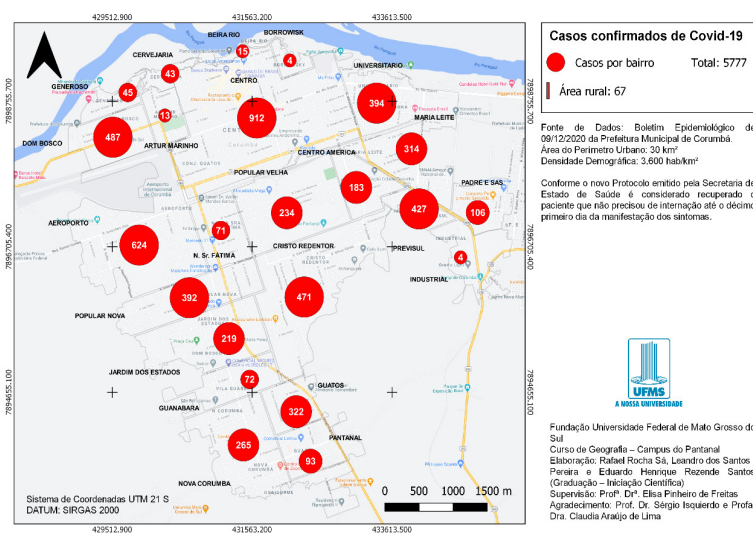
429512.900
431563.200
433613.500

BEIRA RIO
BORROWISK
CERVEJARIA
15
43
4
CENTRO
UNIVERSITARIO
GENEROSO
45
394
13
912
487
MARIA LEITE
DOM BOSCO
ARTUR MARINHO
CENTRO AMERICA
314
POPULAR VELHA
183
PADRE E SAS
427
106
234
AEROPORTO
71
624
CRISTO REDENTOR
PREVISUL
N. Sr. FATIMA
4
INDUSTRIAL
392
471
POPULAR NOVA
219
JARDIM DOS ESTADOS
72
GUATOS
GUANABARA
322
265
PANTANAL
93
NOVA CORUMBA

7898755.700
7896705.400
7894655.100

Sistema de Coordenadas UTM 21 S
DATUM: SIRGAS 2000

0 500 1000 1500 m

Casos confirmados de Covid-19

Casos por bairro
Total: 5777

Área rural: 67

Fonte de Dados: Boletim Epidemiológico de 09/12/2020 da Prefeitura Municipal de Corumbá.
Área do Perímetro Urbano: 30 km²
Densidade Demográfica: 3.600 hab/km²

Conforme o novo Protocolo emitido pela Secretaria de Estado de Saúde é considerado recuperado o paciente que não precisou de internação até o décimo primeiro dia da manifestação dos sintomas.

UFMS
A NOSSA UNIVERSIDADE

Fundação Universidade Federal de Mato Grosso do Sul
Curso de Geografia – Campus do Pantanal
Elaboração: Rafael Rocha Sá, Leandro dos Santos Pereira e Eduardo Henrique Rezende Santos (Graduação – Iniciação Científica)
Supervisão: Profª. Drª. Elisa Pinheiro de Freitas
Agradecimento: Prof. Dr. Sérgio Isquierdo e Profa. Dra. Claudia Araújo de Lima